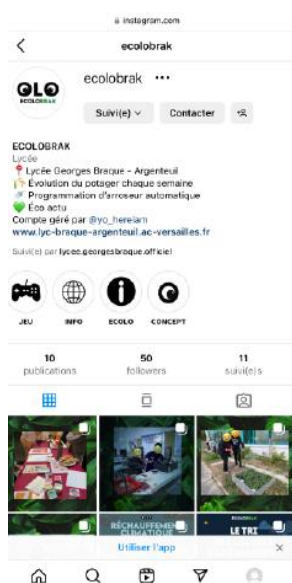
instagram.com

ecolobrak

OLO
ECOLOBRAK

ecolobrak •••

Suivi(e) ∨ Contacter

ECOLOBRAK
Lycée
📍 Lycée Georges Braque - Argenteuil
Évolution du potager chaque semaine
Programmation d'arroseur automatique
💚 Éco actu
Compte géré par @yo_hereiam
www.lyc-braque-argenteuil.ac-versailles.fr

Suivi(e) par lycee.georgesbraque.officiel

JEU INFO ECOLO CONCEPT

10 publications
50 followers
11 suivi(e)s

RÉCHAUFFEMENT CLIMATIQUE
LE TRI

Utiliser l'app ×